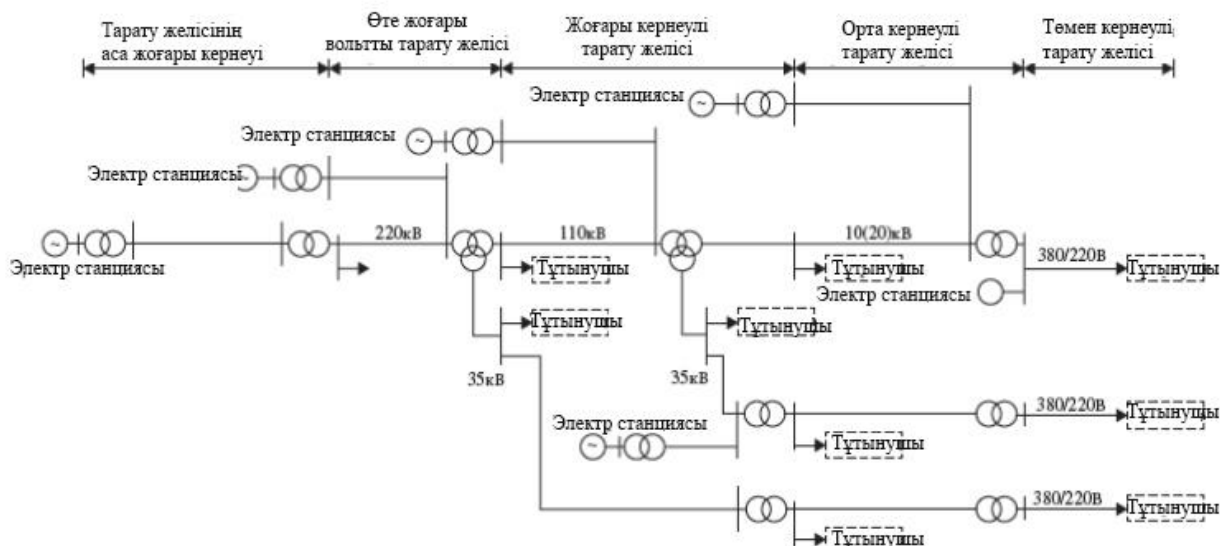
Тарату желісінің аса жоғары кернеуі

Өте жоғары вольтты тарату желісі

Жоғары кернеулі тарату желісі

Орта кернеулі тарату желісі

Төмен кернеулі тарату желісі

Электр станциясы

Электр станциясы

Электр станциясы

Электр станциясы

220кВ

110кВ

10(20)кВ

380/220В

Тұтынушы

Тұтынушы

Тұтынушы

Электр станциясы

Тұтынушы

Тұтынушы

35кВ

35кВ

Электр станциясы

380/220В

Тұтынушы

Тұтынушы

380/220В

Тұтынушы

Тұтынушы